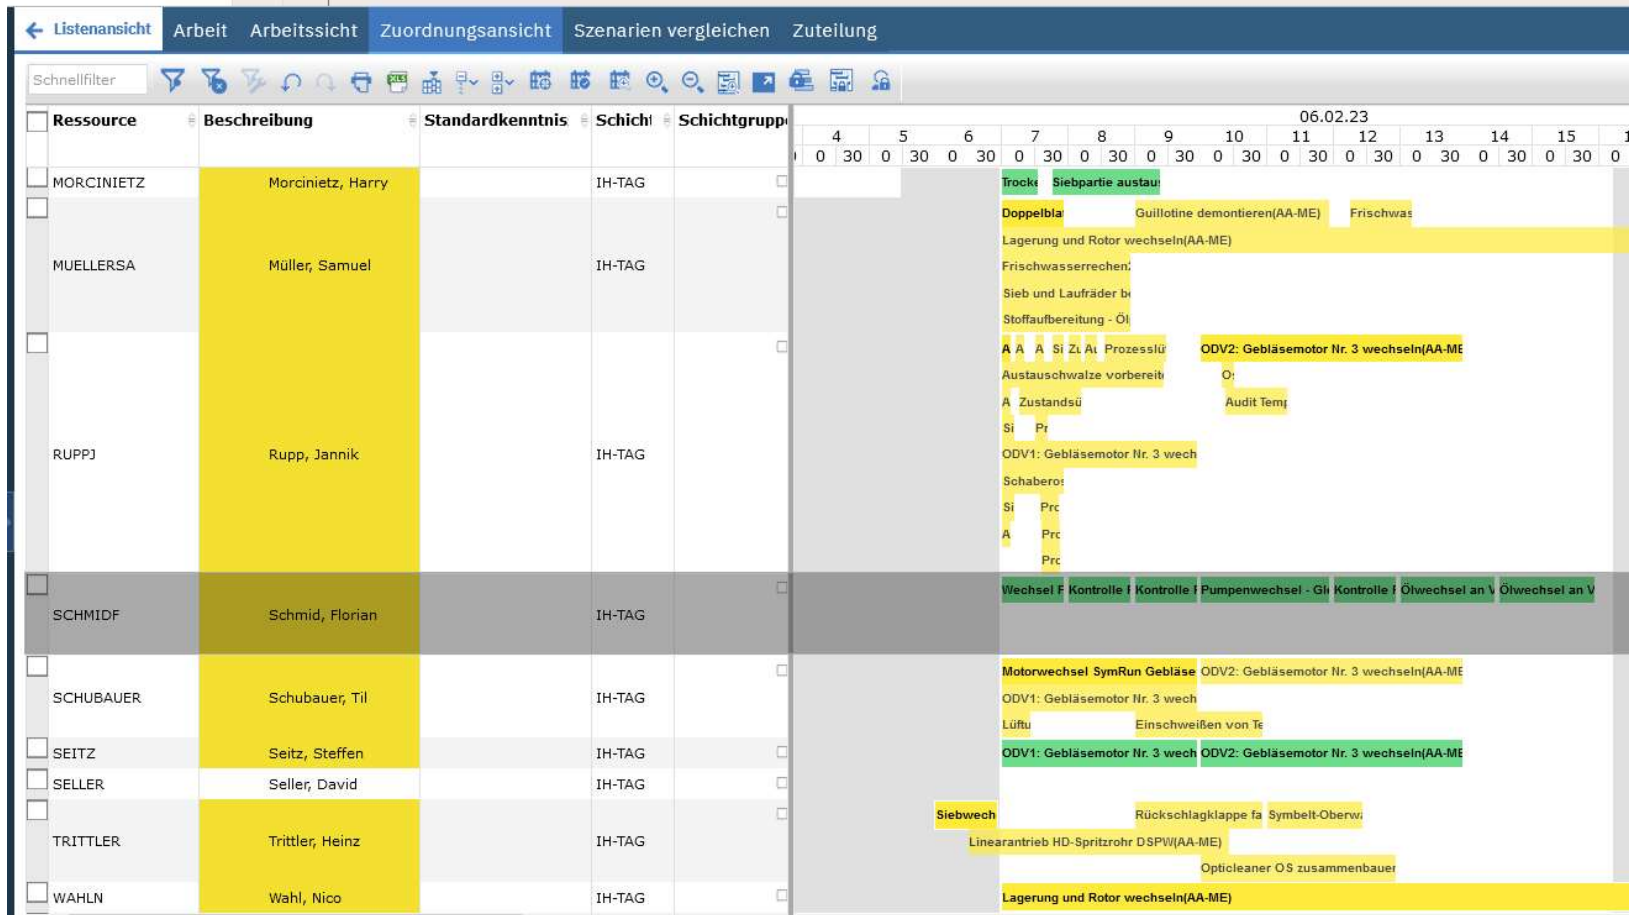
Listenansicht Arbeit Arbeitssicht Zuordnungsansicht Szenarien vergleichen Zuteilung

Schnellfilter

| Ressource | Beschreibung | Standardkenntnis | Schicht | Schichtgruppe |
|---|---|---|---|---|
| MORCINIETZ | Morcinietz, Harry | | IH-TAG | |
| MUELLERSA | Müller, Samuel | | IH-TAG | |
| RUPPJ | Rupp, Jannik | | IH-TAG | |
| SCHMIDF | Schmid, Florian | | IH-TAG | |
| SCHUBAUER | Schubauer, Til | | IH-TAG | |
| SEITZ | Seitz, Steffen | | IH-TAG | |
| SELLER | Seller, David | | IH-TAG | |
| TRITTLER | Trittler, Heinz | | IH-TAG | |
| WAHLN | Wahl, Nico | | IH-TAG | |

06.02.23
4 5 6 7 8 9 10 11 12 13 14 15 1
0 30 0 30 0 30 0 30 0 30 0 30 0 30 0 30 0 30 0 30 0 30 0 30 0

Trocke Siebpartie austau
Doppelbla Guillotine demontieren(AA-ME) Frischwas
Lagerung und Rotor wechseln(AA-ME)
Frischwasserrechen
Sieb und Laufräder b
Stoffaufbereitung - Öl
A A A Si Zu At Prozesslü ODV2: Gebläsemotor Nr. 3 wechseln(AA-ME
Austauschwalze vorbereit O
A Zustandsü Audit Temp
Si Pr
ODV1: Gebläsemotor Nr. 3 wech
Schaberos
Si Pro
A Pro
Pro
Wechsel F Kontrolle I Kontrolle I Pumpenwechsel - Gl Kontrolle I Ölwechsel an V Ölwechsel an V
Motorwechsel SymRun Gebläse ODV2: Gebläsemotor Nr. 3 wechseln(AA-ME
ODV1: Gebläsemotor Nr. 3 wech
Lüftu Einschweißen von Te
ODV1: Gebläsemotor Nr. 3 wech ODV2: Gebläsemotor Nr. 3 wechseln(AA-ME
Siebwech Rückschlagklappe fa Symbelt-Oberw
Linearantrieb HD-Spritzrohr DSPW(AA-ME)
Opticleaner OS zusammenbauer
Lagerung und Rotor wechseln(AA-ME)